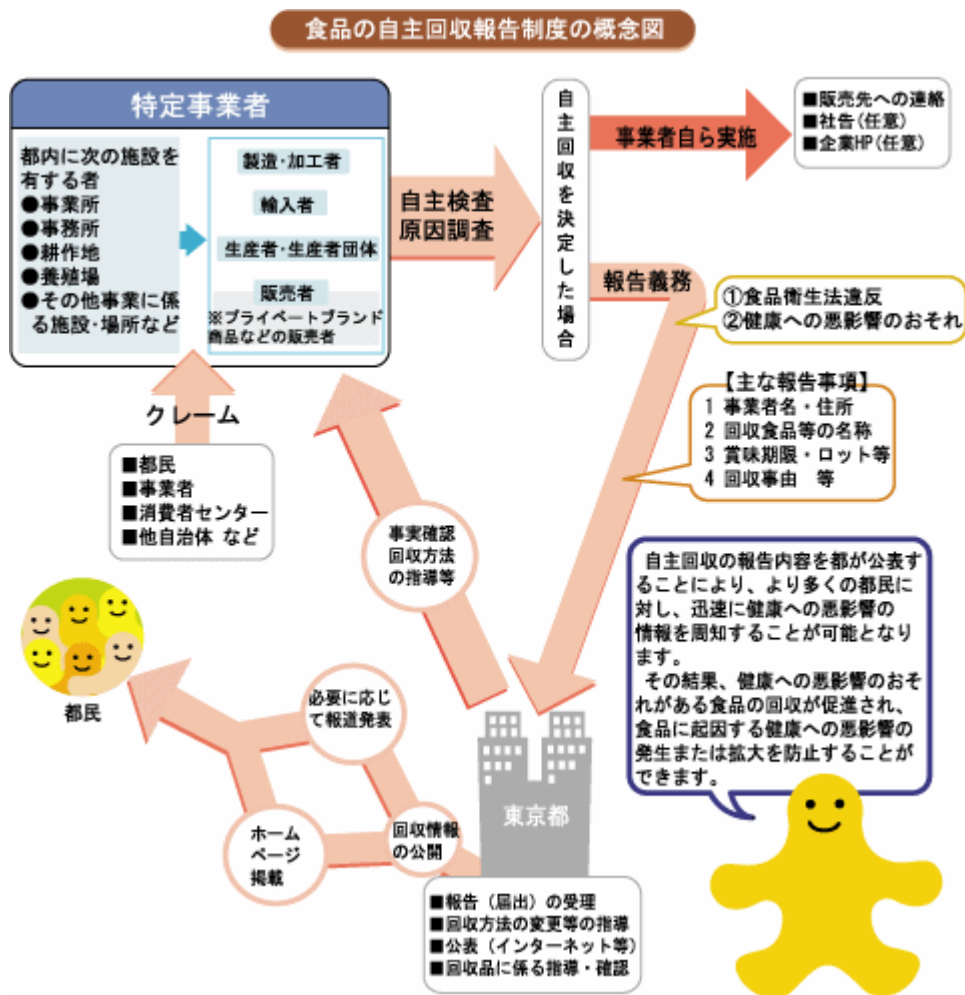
食品の自主回収報告制度の概念図

特定事業者

都内に次の施設を有する者
●事業所
●事務所
●耕作地
●養殖場
●その他事業に係る施設・場所など

製造・加工者
輸入者
生産者・生産者団体
販売者
※プライベートブランド商品などの販売者

自主検査
原因調査

自主回収を決定した場合

事業者自ら実施

■販売先への連絡
■社告（任意）
■企業HP（任意）

報告義務

①食品衛生法違反
②健康への悪影響のおそれ

【主な報告事項】
1 事業者名・住所
2 回収食品等の名称
3 賞味期限・ロット等
4 回収事由　等

クレーム

■都民
■事業者
■消費者センター
■他自治体 など

事実確認
回収方法の指導等

都民

必要に応じて報道発表

ホームページ掲載

回収情報の公開

東京都

■報告（届出）の受理
■回収方法の変更等の指導
■公表（インターネット等）
■回収品に係る指導・確認

自主回収の報告内容を都が公表することにより、より多くの都民に対し、迅速に健康への悪影響の情報を周知することが可能となります。
その結果、健康への悪影響のおそれがある食品の回収が促進され、食品に起因する健康への悪影響の発生または拡大を防止することができます。